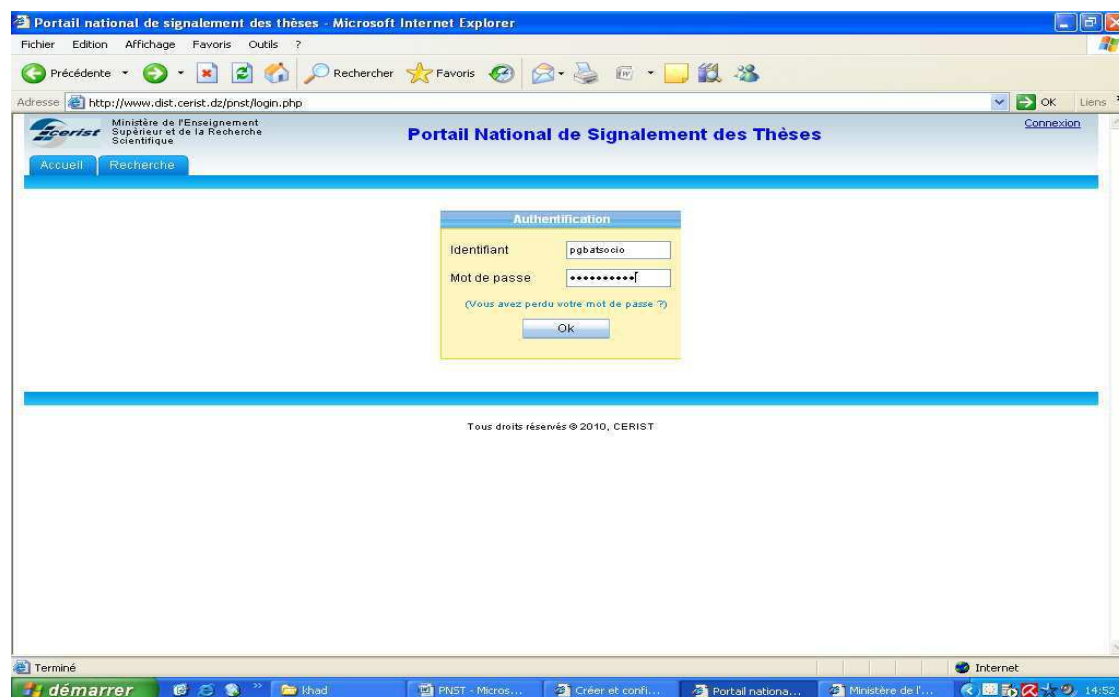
Portail national de signalement des thèses - Microsoft Internet Explorer

Fichier Edition Affichage Favoris Outils ?

Précédente Rechercher Favoris

Adresse http://www.dist.cerist.dz/pnst/login.php OK Liens

cerist Ministère de l'Enseignement Supérieur et de la Recherche Scientifique

Portail National de Signalement des Thèses

Connexion

Accueil Recherche

Authentification

Identifiant pgbatsocio

Mot de passe ••••••••••

(Vous avez perdu votre mot de passe ?)

Ok

Tous droits réservés © 2010, CERIST

Terminé Internet

démarrer khad PNST - Micros... Créer et confi... Portail nationa... Ministère de l'... 14:52